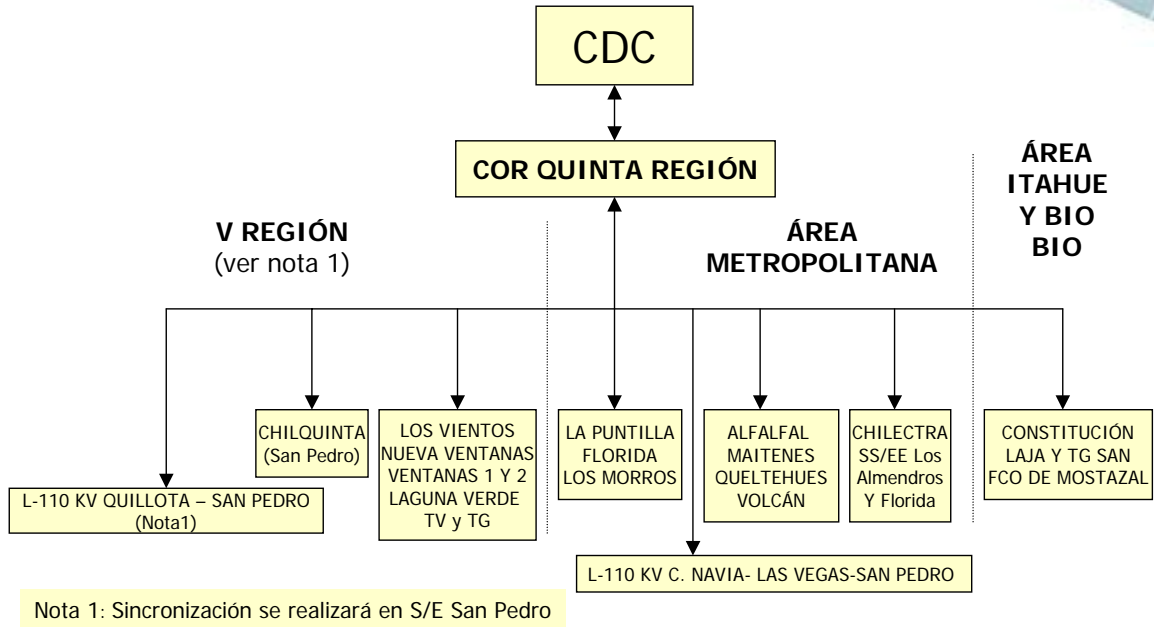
CDC

COR QUINTA REGIÓN

V REGIÓN
(ver nota 1)

ÁREA METROPOLITANA

ÁREA ITAHUE Y BIO BIO

L-110 KV QUILLOTA – SAN PEDRO
(Nota1)

CHILQUINTA
(San Pedro)

LOS VIENTOS
NUEVA VENTANAS
VENTANAS 1 Y 2
LAGUNA VERDE
TV y TG

LA PUNTILLA
FLORIDA
LOS MORROS

ALFALFAL
MAITENES
QUELTEHUES
VOLCÁN

CHILECTRA
SS/EE Los Almendros
Y Florida

CONSTITUCIÓN
LAJA Y TG SAN FCO DE MOSTAZAL

L-110 KV C. NAVIA- LAS VEGAS-SAN PEDRO

Nota 1: Sincronización se realizará en S/E San Pedro